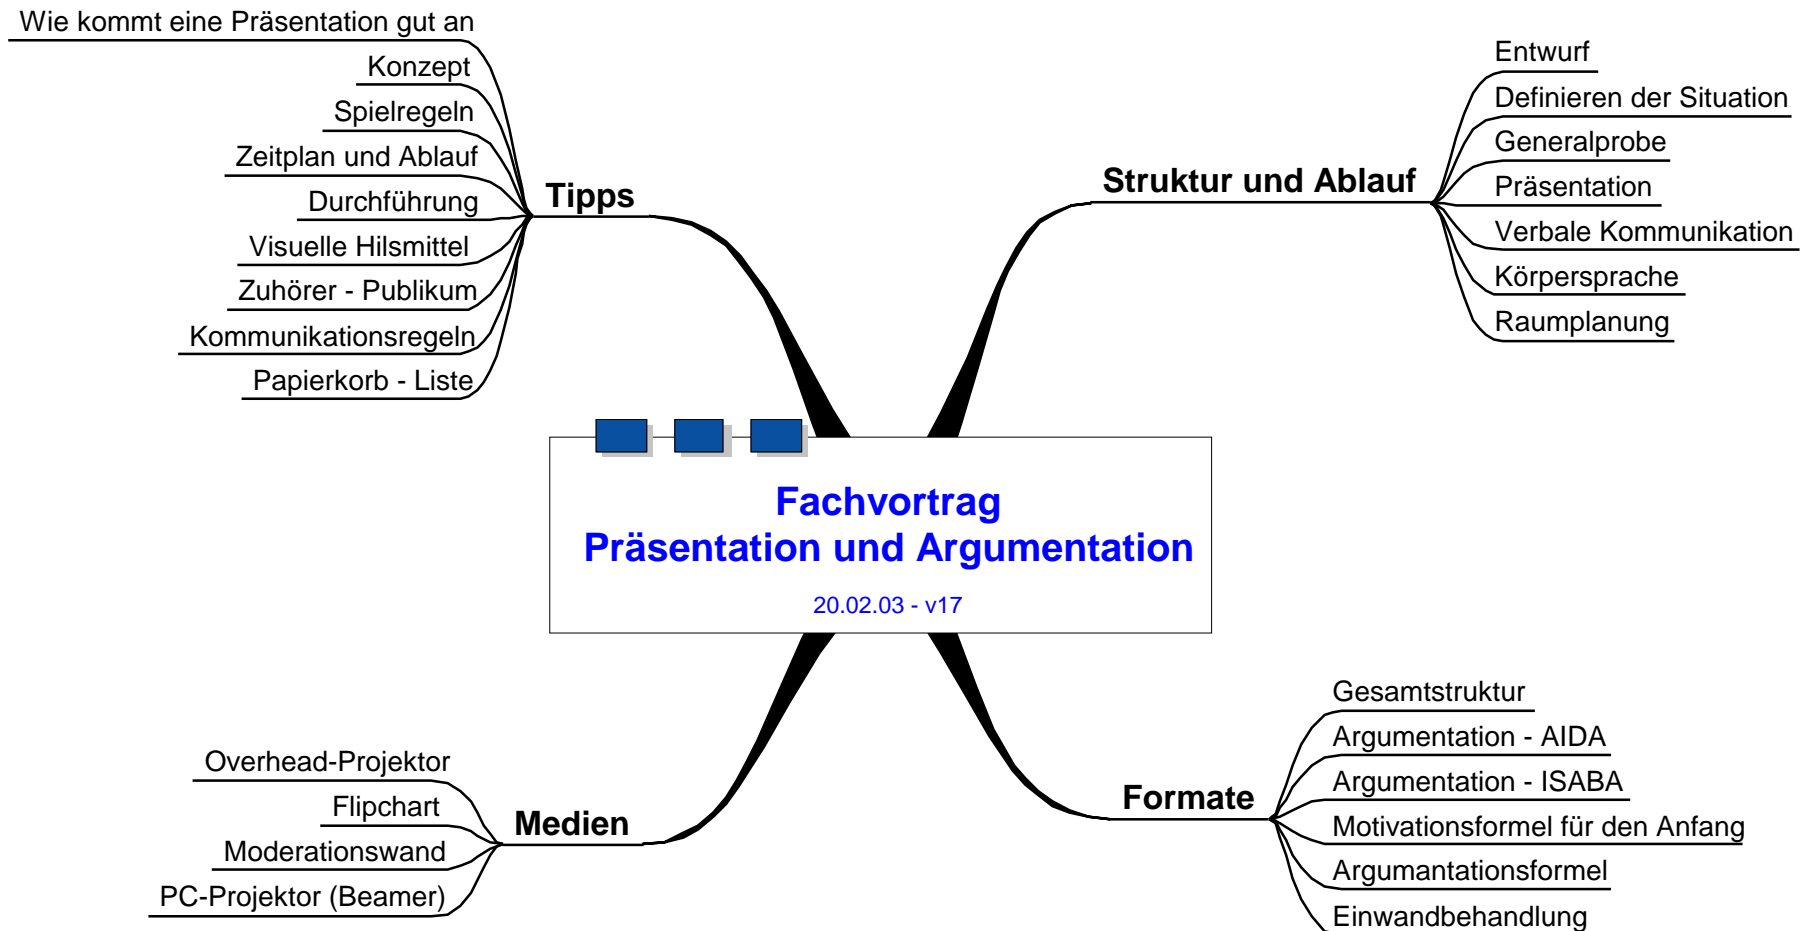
Fachvortrag
Präsentation und Argumentation

20.02.03 - v17

Tipps

Wie kommt eine Präsentation gut an
Konzept
Spielregeln
Zeitplan und Ablauf
Durchführung
Visuelle Hilsmittel
Zuhörer - Publikum
Kommunikationsregeln
Papierkorb - Liste

Struktur und Ablauf

Entwurf
Definieren der Situation
Generalprobe
Präsentation
Verbale Kommunikation
Körpersprache
Raumplanung

Medien

Overhead-Projektor
Flipchart
Moderationswand
PC-Projektor (Beamer)

Formate

Gesamtstruktur
Argumentation - AIDA
Argumentation - ISABA
Motivationsformel für den Anfang
Argumantationsformel
Einwandbehandlung